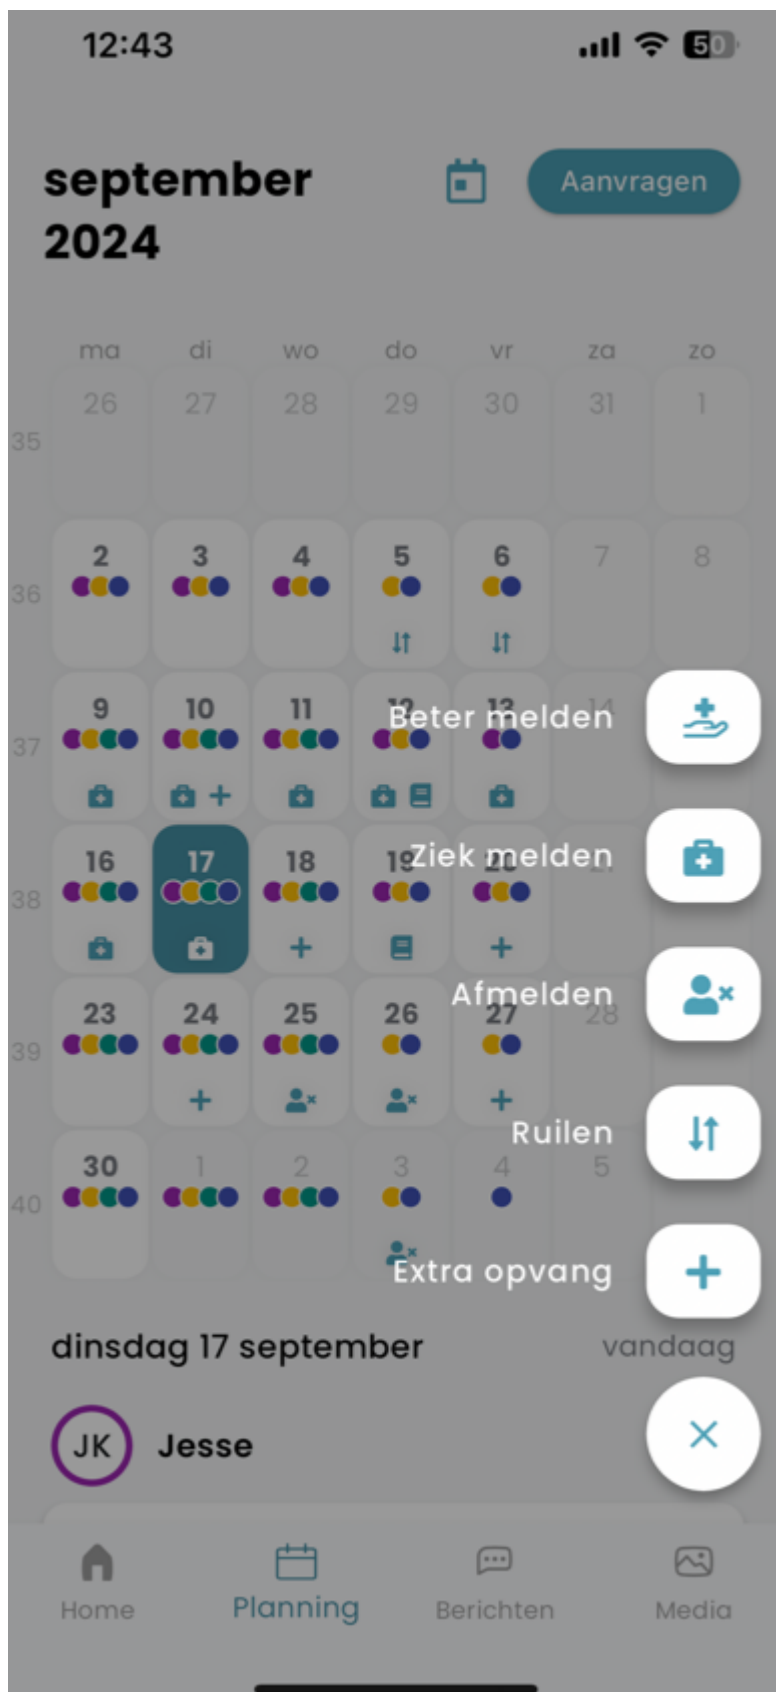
12:43

50

september 2024

Aanvragen

| | ma | di | wo | do | vr | za | zo |
|---|---|---|---|---|---|---|---|
| 35 | 26 | 27 | 28 | 29 | 30 | 31 | 1 |
| 36 | 2 | 3 | 4 | 5 | 6 | 7 | 8 |
| 37 | 9 | 10 | 11 | 12 | 13 | 14 | |
| 38 | 16 | 17 | 18 | 19 | 20 | | |
| 39 | 23 | 24 | 25 | 26 | 27 | 28 | |
| 40 | 30 | 1 | 2 | 3 | 4 | 5 | |

Beter melden

Ziek melden

Afmelden

Ruilen

Extra opvang

dinsdag 17 september

vandaag

JK Jesse

Home

Planning

Berichten

Media